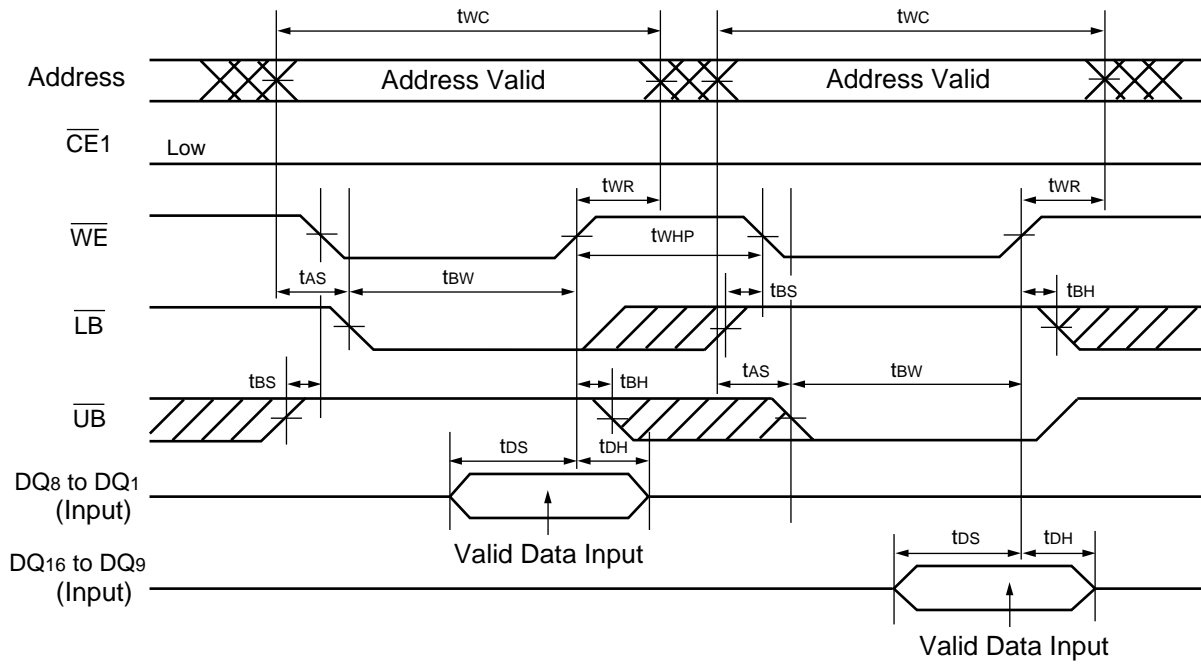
$t_{WC}$ $t_{WC}$

Address Address Valid Address Valid

$\overline{CE}1$ Low

$t_{WR}$ $t_{WR}$

$\overline{WE}$ $t_{WHP}$

$t_{AS}$ $t_{BW}$ $t_{BS}$ $t_{BH}$

$\overline{LB}$

$t_{BS}$ $t_{BH}$ $t_{AS}$ $t_{BW}$

$\overline{UB}$

$t_{DS}$ $t_{DH}$

DQ8 to DQ1 (Input)

Valid Data Input

$t_{DS}$ $t_{DH}$

DQ16 to DQ9 (Input)

Valid Data Input